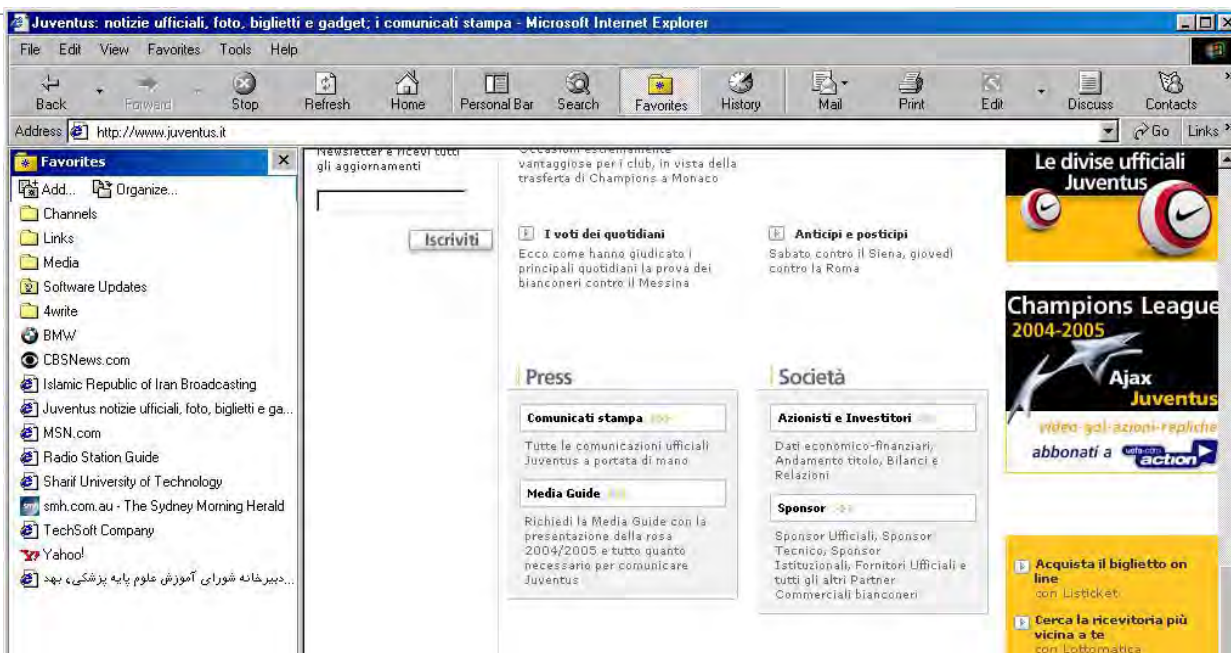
Juventus: notizie ufficiali, foto, biglietti e gadget; i comunicati stampa - Microsoft Internet Explorer

File Edit View Favorites Tools Help

Back Forward Stop Refresh Home Personal Bar Search Favorites History Mail Print Edit Discuss Contacts

Address http://www.juventus.it Go Links

Favorites

Add... Organize...

Channels

Links

Media

Software Updates

4write

BMW

CBSNews.com

Islamic Republic of Iran Broadcasting

Juventus notizie ufficiali, foto, biglietti e ga...

MSN.com

Radio Station Guide

Sharif University of Technology

smh.com.au - The Sydney Morning Herald

TechSoft Company

Yahoo!

دبیرخانه شورای آموزش علوم پایه پزشکی، بهد...

Newsletter e ricevi tutti gli aggiornamenti

Iscriviti

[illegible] vantaggiose per i club, in vista della trasferta di Champions a Monaco

I voti dei quotidiani

Ecco come hanno giudicato i principali quotidiani la prova dei bianconeri contro il Messina

Anticipi e posticipi

Sabato contro il Siena, giovedì contro la Roma

Press

Comunicati stampa

Tutte le comunicazioni ufficiali Juventus a portata di mano

Media Guide

Richiedi la Media Guide con la presentazione della rosa 2004/2005 e tutto quanto necessario per comunicare Juventus

Società

Azionisti e Investitori

Dati economico-finanziari, Andamento titolo, Bilanci e Relazioni

Sponsor

Sponsor Ufficiali, Sponsor Tecnico, Sponsor Istituzionali, Fornitori Ufficiali e tutti gli altri Partner Commerciali bianconeri

Le divise ufficiali Juventus

Champions League 2004-2005

Ajax Juventus

video-gol-azioni-repliche

abbonati a uefa.com action

Acquista il biglietto on line con Listicket

Cerca la ricevitoria più vicina a te con Lottomatica